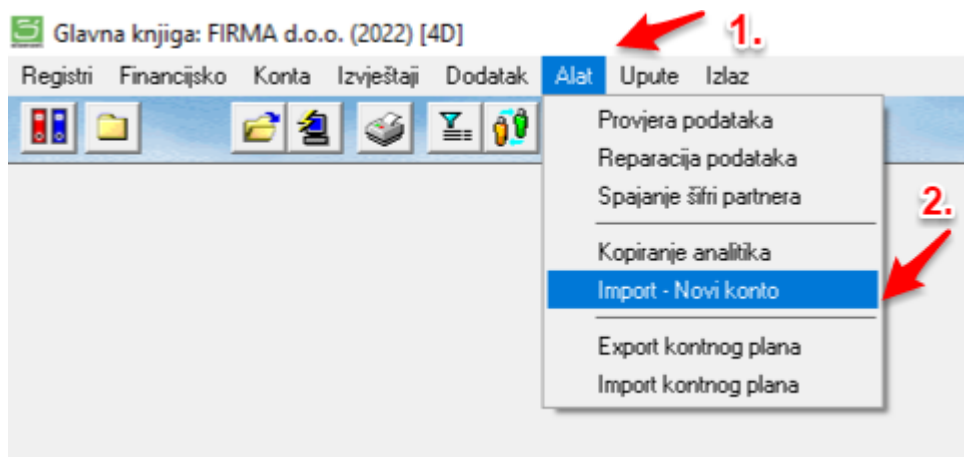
Glavna knjiga: FIRMA d.o.o. (2022) [4D]

1.

Registri Financijsko Konta Izvještaji Dodatak Alat Upute Izlaz

Provjera podataka
Reparacija podataka
Spajanje šifri partnera

2.

Kopiranje analitika
Import - Novi konto

Export kontnog plana
Import kontnog plana